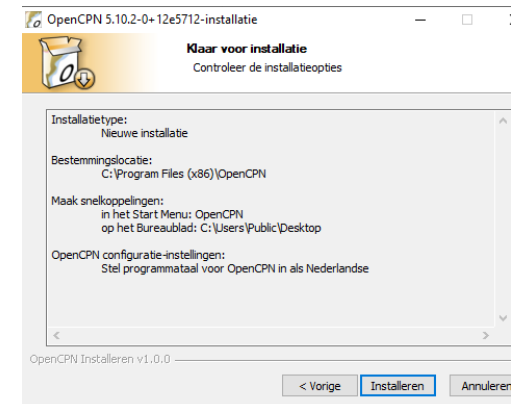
OpenCPN 5.10.2-0+12e5712-installatie

Klaar voor installatie
Controleer de installatieopties

Installatietype:
Nieuwe installatie

Bestemmingslocatie:
C:\Program Files (x86)\OpenCPN

Maak snelkoppelingen:
in het Start Menu: OpenCPN
op het Bureaublad: C:\Users\Public\Desktop

OpenCPN configuratie-instellingen:
Stel programmataal voor OpenCPN in als Nederlandse

OpenCPN Installeren v1.0.0

< Vorige
Installeren
Annuleren